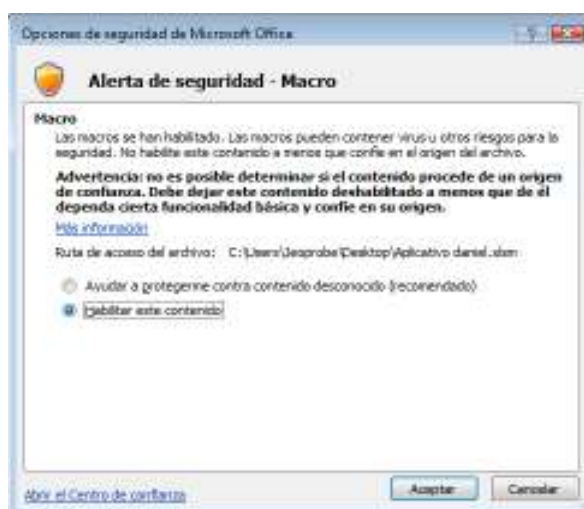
Opciones de seguridad de Microsoft Office

Alerta de seguridad - Macro

Macro
Las macros se han habilitado. Las macros pueden contener virus u otros riesgos para la seguridad. No habilite este contenido a menos que confíe en el origen del archivo.

Advertencia: no es posible determinar si el contenido procede de un origen de confianza. Debe dejar este contenido deshabilitado a menos que de él dependa cierta funcionalidad básica y confíe en su origen.

Más información

Ruta de acceso del archivo: C:\Users\Jesprobe\Desktop\Aplicativo daniel.xlsm

Ayudar a protegerme contra contenido desconocido (recomendado)

Habilitar este contenido

Abrir el Centro de confianza

Aceptar

Cancelar